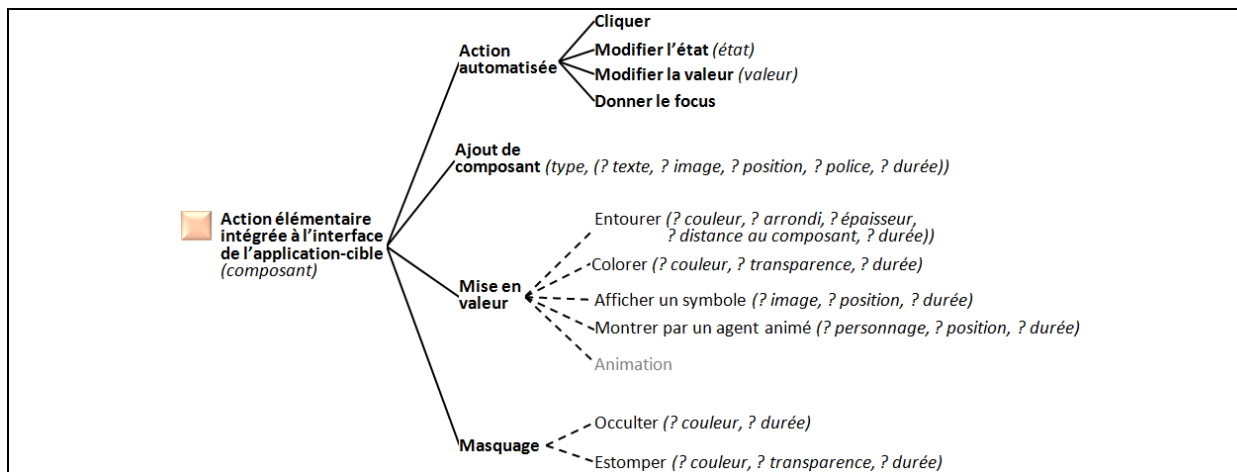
Action élémentaire intégrée à l'interface de l'application-cible (composant)

Action automatisée

Cliquer

Modifier l'état (état)

Modifier la valeur (valeur)

Donner le focus

Ajout de composant (type, (? texte, ? image, ? position, ? police, ? durée))

Mise en valeur

Entourer (? couleur, ? arrondi, ? épaisseur, ? distance au composant, ? durée))

Colorer (? couleur, ? transparence, ? durée)

Afficher un symbole (? image, ? position, ? durée)

Montrer par un agent animé (? personnage, ? position, ? durée)

Animation

Masquage

Occulter (? couleur, ? durée)

Estomper (? couleur, ? transparence, ? durée)